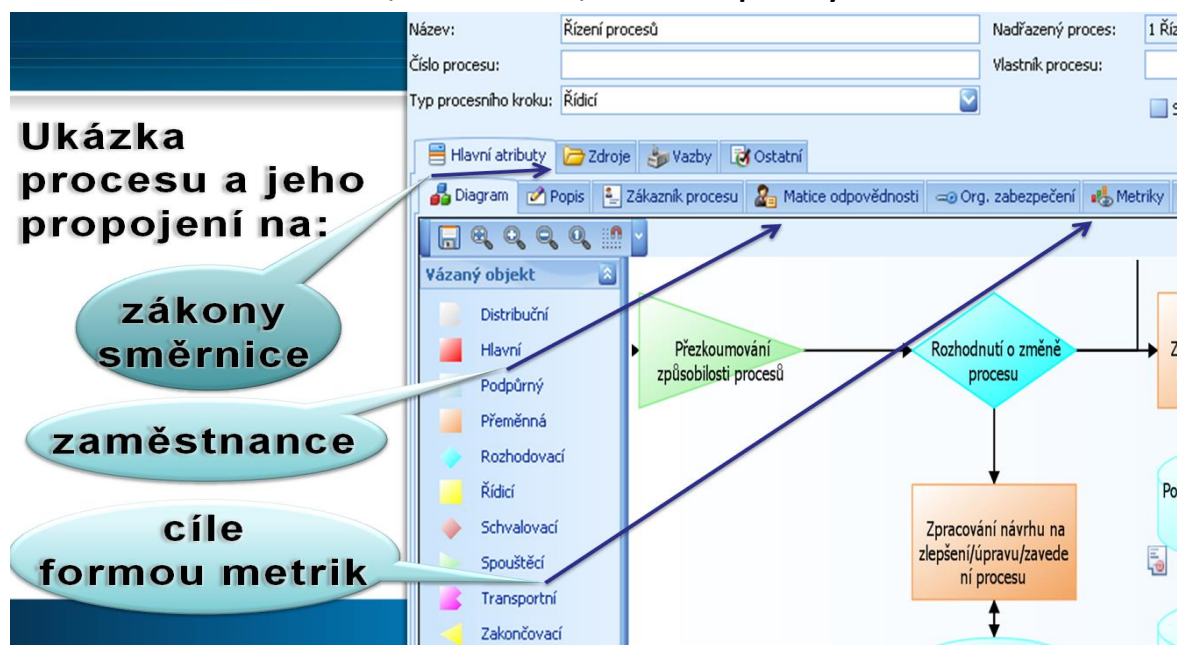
Ukázka procesu a jeho propojení na:

zákony směrnice

zaměstnance

cíle formou metrik

Název: Řízení procesů
Nadřazený proces: 1 Říz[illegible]
Číslo procesu:
Vlastník procesu:
Typ procesního kroku: Řídicí

Hlavní atributy | Zdroje | Vazby | Ostatní

Diagram | Popis | Zákazník procesu | Matice odpovědnosti | Org. zabezpečení | Metriky

Vázaný objekt
Distribuční
Hlavní
Podpůrný
Přeměnná
Rozhodovací
Řídicí
Schvalovací
Spouštěcí
Transportní
Zakončovací

Přezkoumování způsobilosti procesů

Rozhodnutí o změně procesu

Zpracování návrhu na zlepšení/úpravu/zavedení procesu

Z
Po